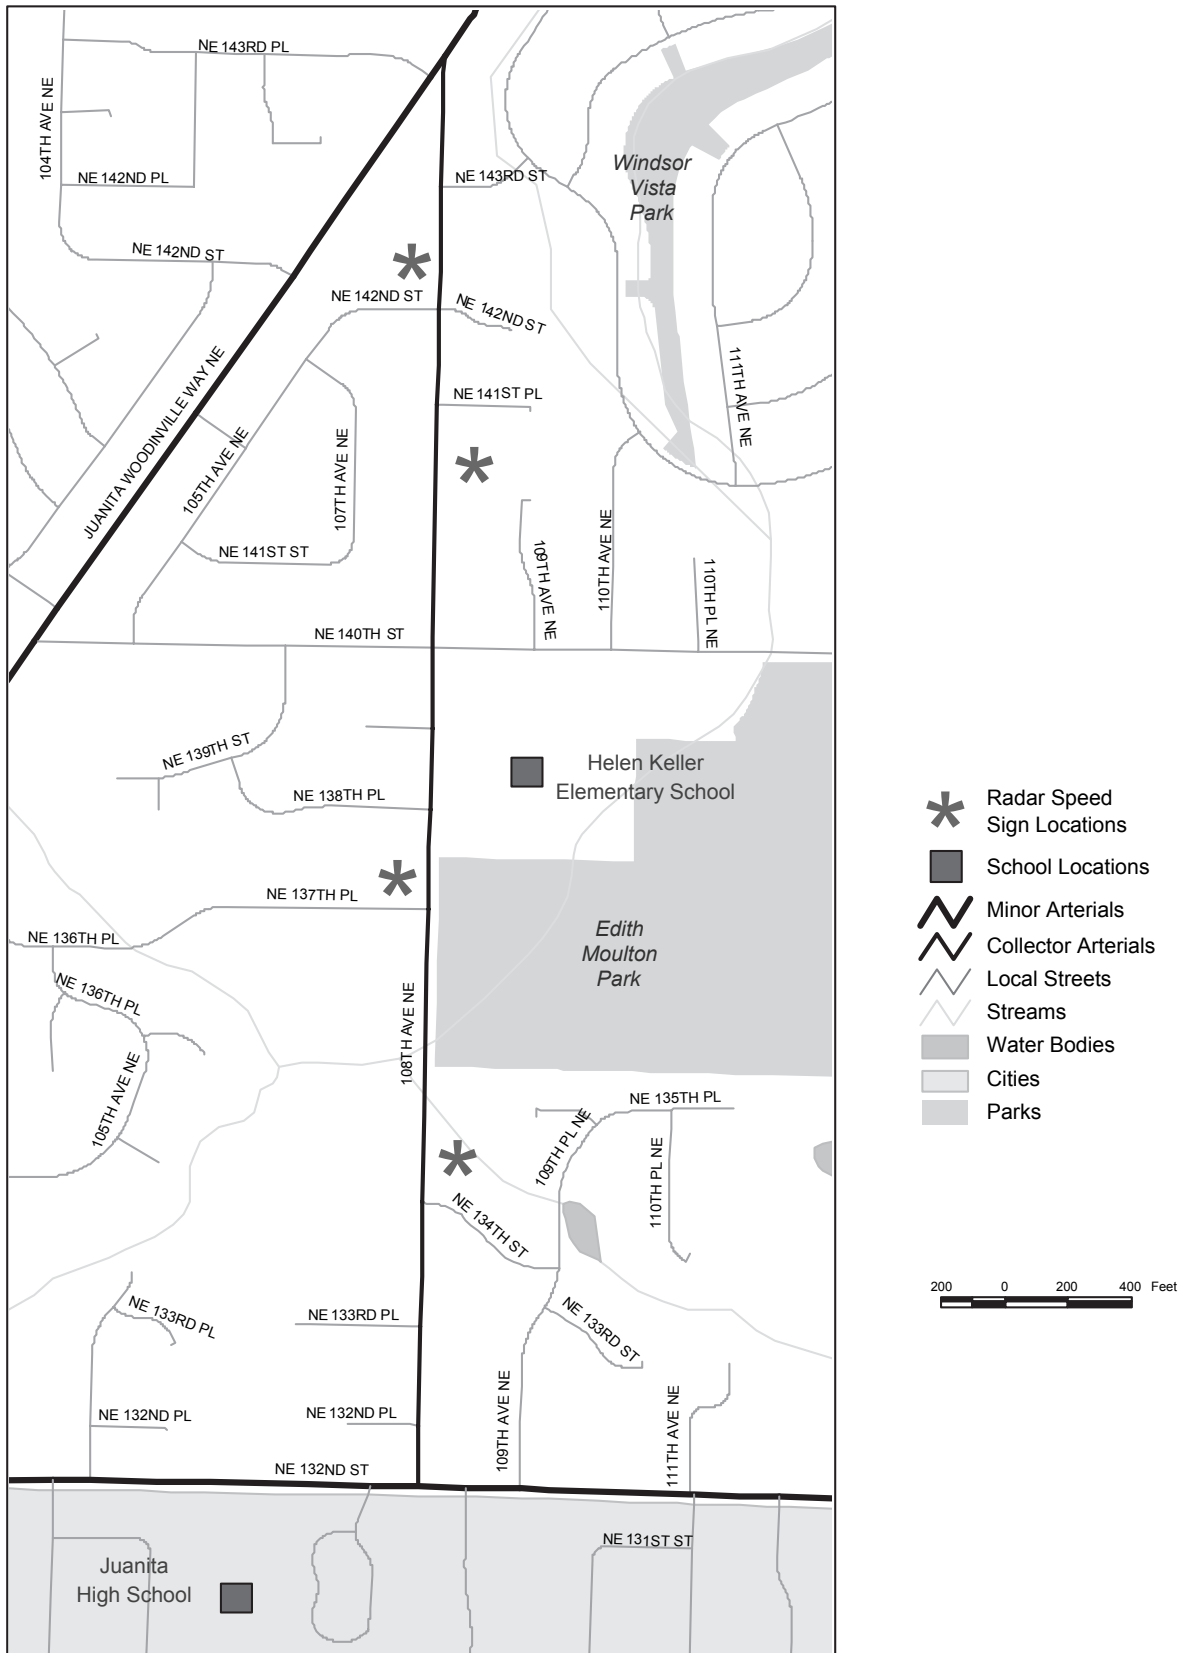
NE 143RD PL
104TH AVE NE
NE 142ND PL
NE 143RD ST
Windsor Vista Park
NE 142ND ST
NE 142ND ST
NE 142ND ST
JUANITA WOODINVILLE WAY NE
105TH AVE NE
107TH AVE NE
NE 141ST PL
111TH AVE NE
NE 141ST ST
109TH AVE NE
110TH AVE NE
110TH PL NE
NE 140TH ST
NE 139TH ST
Helen Keller Elementary School
NE 138TH PL
NE 137TH PL
Edith Moulton Park
NE 136TH PL
NE 136TH PL
105TH AVE NE
108TH AVE NE
NE 135TH PL
109TH PL NE
110TH PL NE
NE 134TH ST
NE 133RD PL
NE 133RD PL
NE 133RD ST
NE 132ND PL
NE 132ND PL
109TH AVE NE
111TH AVE NE
NE 132ND ST
NE 131ST ST
Juanita High School

Radar Speed Sign Locations
School Locations
Minor Arterials
Collector Arterials
Local Streets
Streams
Water Bodies
Cities
Parks

200 0 200 400 Feet